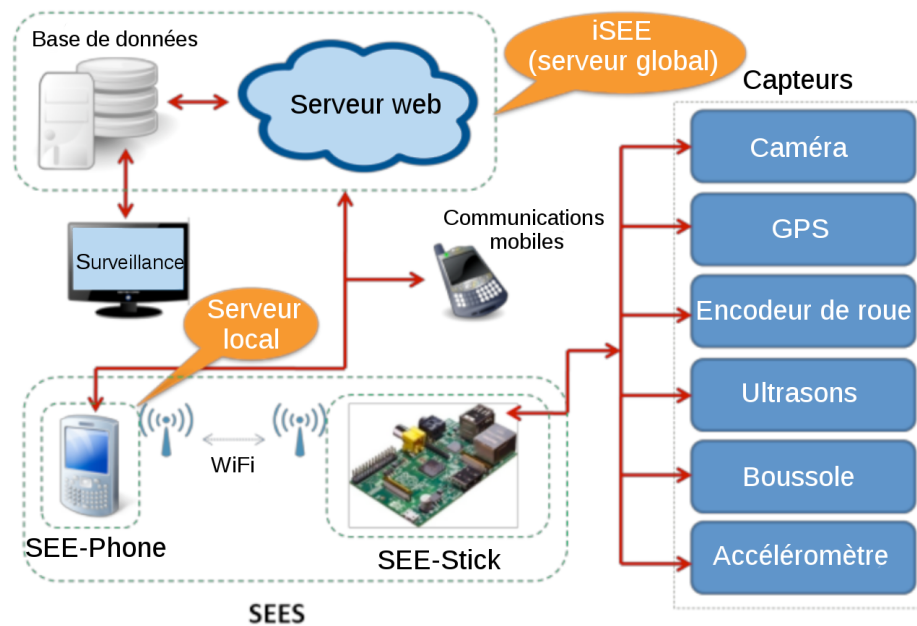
Base de données

Serveur web

iSEE
(serveur global)

Capteurs

Caméra

GPS

Encodeur de roue

Ultrasons

Boussole

Accéléromètre

Surveillance

Communications mobiles

Serveur local

WiFi

SEE-Phone

SEE-Stick

SEES